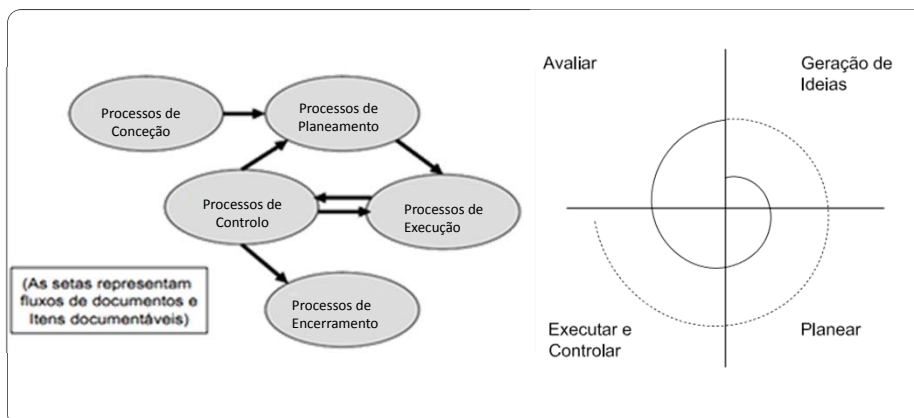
Processos de Conceção

Processos de Planeamento

Processos de Controlo

Processos de Execução

Processos de Encerramento

(As setas representam fluxos de documentos e Itens documentáveis)

Avaliar

Geração de Ideias

Executar e Controlar

Planear